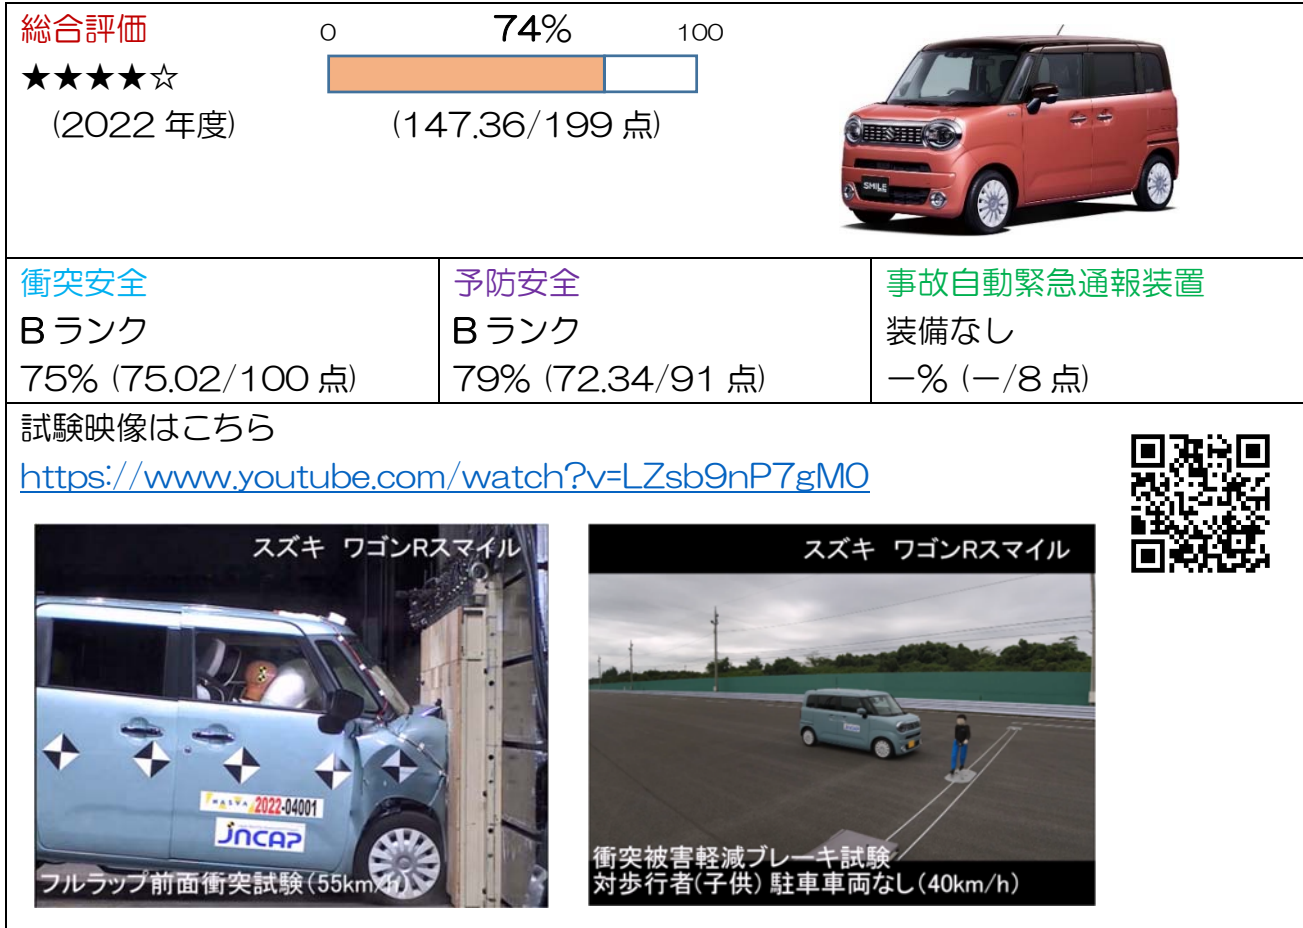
総合評価
★★★★☆
(2022 年度)

0 74% 100
(147.36/199 点)

SMILE

| 衝突安全 | 予防安全 | 事故自動緊急通報装置 |
|---|---|---|
| B ランク | B ランク | 装備なし |
| 75% (75.02/100 点) | 79% (72.34/91 点) | ー% (ー/8 点) |

試験映像はこちら
https://www.youtube.com/watch?v=LZsb9nP7gM0

スズキ ワゴンRスマイル
NASVA 2022-04001
JNCAP
フルラップ前面衝突試験(55km/h)

スズキ ワゴンRスマイル
衝突被害軽減ブレーキ試験
対歩行者(子供) 駐車車両なし(40km/h)